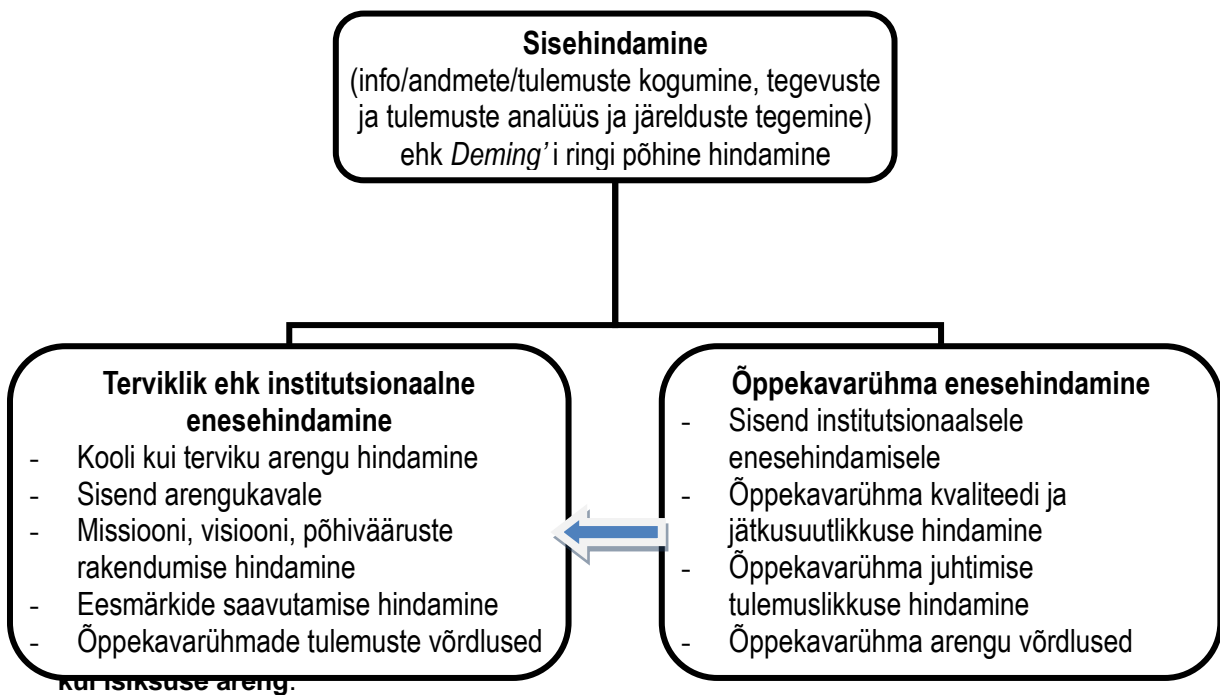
**Sisehindamine**
(info/andmete/tulemuste kogumine, tegevuste ja tulemuste analüüs ja järelduste tegemine) ehk *Deming'* i ringi põhine hindamine

**Terviklik ehk institutsionaalne enesehindamine**
- Kooli kui terviku arengu hindamine
- Sisend arengukavale
- Missiooni, visiooni, põhivääruste rakendumise hindamine
- Eesmärkide saavutamise hindamine
- Õppekavarühmade tulemuste võrdlused

**Õppekavarühma enesehindamine**
- Sisend institutsionaalsele enesehindamisele
- Õppekavarühma kvaliteedi ja jätkusuutlikkuse hindamine
- Õppekavarühma juhtimise tulemuslikkuse hindamine
- Õppekavarühma arengu võrdlused

**kui isiksuse areng**.